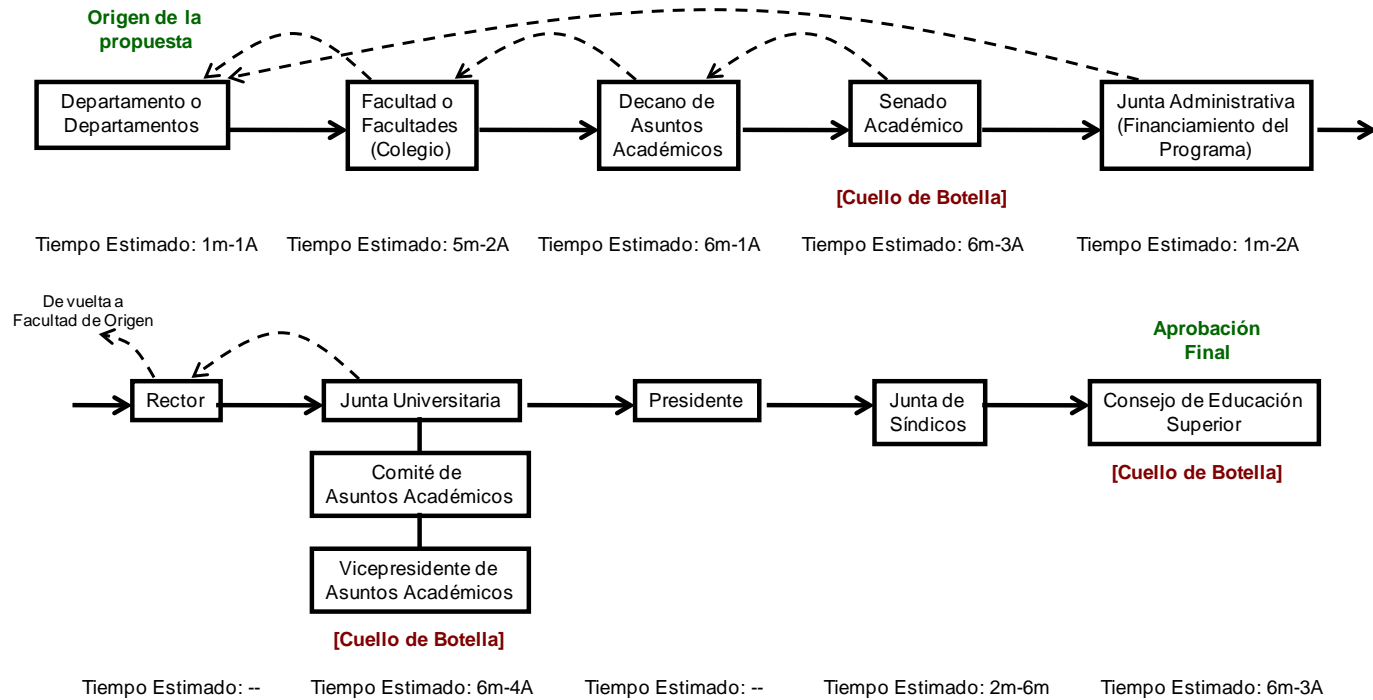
Origen de la propuesta

Departamento o Departamentos

Facultad o Facultades (Colegio)

Decano de Asuntos Académicos

Senado Académico

[Cuello de Botella]

Junta Administrativa (Financiamiento del Programa)

Tiempo Estimado: 1m-1A

Tiempo Estimado: 5m-2A

Tiempo Estimado: 6m-1A

Tiempo Estimado: 6m-3A

Tiempo Estimado: 1m-2A

De vuelta a Facultad de Origen

Rector

Junta Universitaria

Comité de Asuntos Académicos

Vicepresidente de Asuntos Académicos

[Cuello de Botella]

Presidente

Junta de Síndicos

Aprobación Final

Consejo de Educación Superior

[Cuello de Botella]

Tiempo Estimado: --

Tiempo Estimado: 6m-4A

Tiempo Estimado: --

Tiempo Estimado: 2m-6m

Tiempo Estimado: 6m-3A